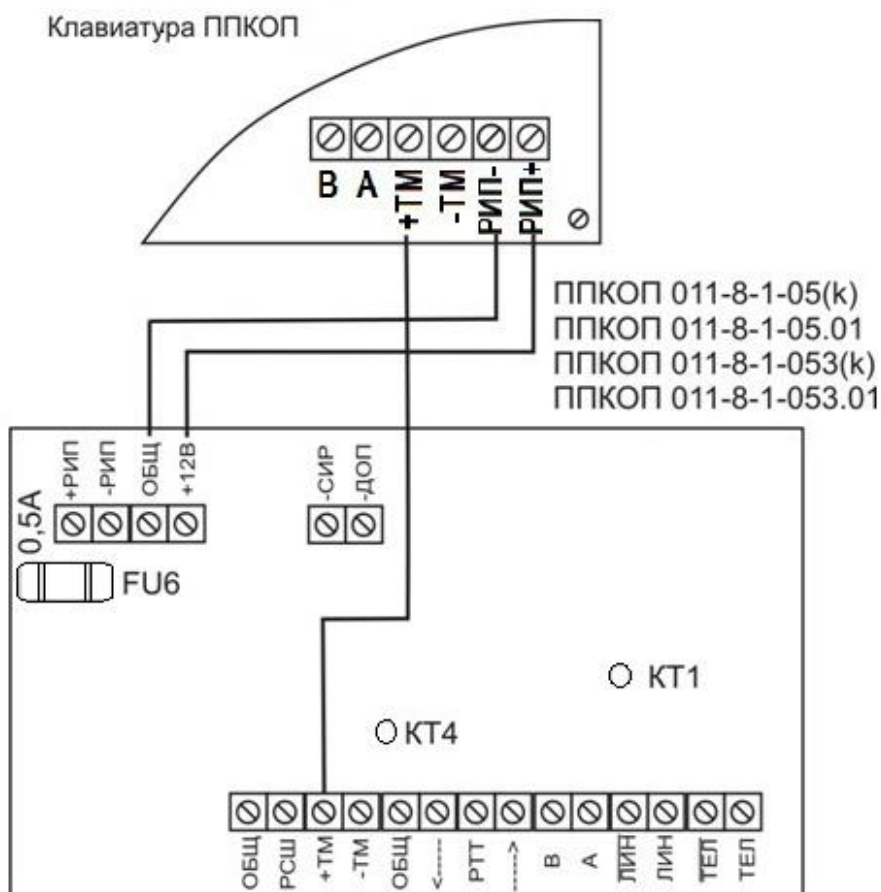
Клавиатура ППКОП

В А +ТМ -ТМ РИП- РИП+

ППКОП 011-8-1-05(k)
ППКОП 011-8-1-05.01
ППКОП 011-8-1-053(k)
ППКОП 011-8-1-053.01

+РИП -РИП ОБЩ +12В

-СИР -ДОП

0,5A

FU6

KT1

KT4

ОБЩ РСШ +ТМ -ТМ ОБЩ <---- РТТ ----> В А ЛИН ЛИН ТЕЛ ТЕЛ